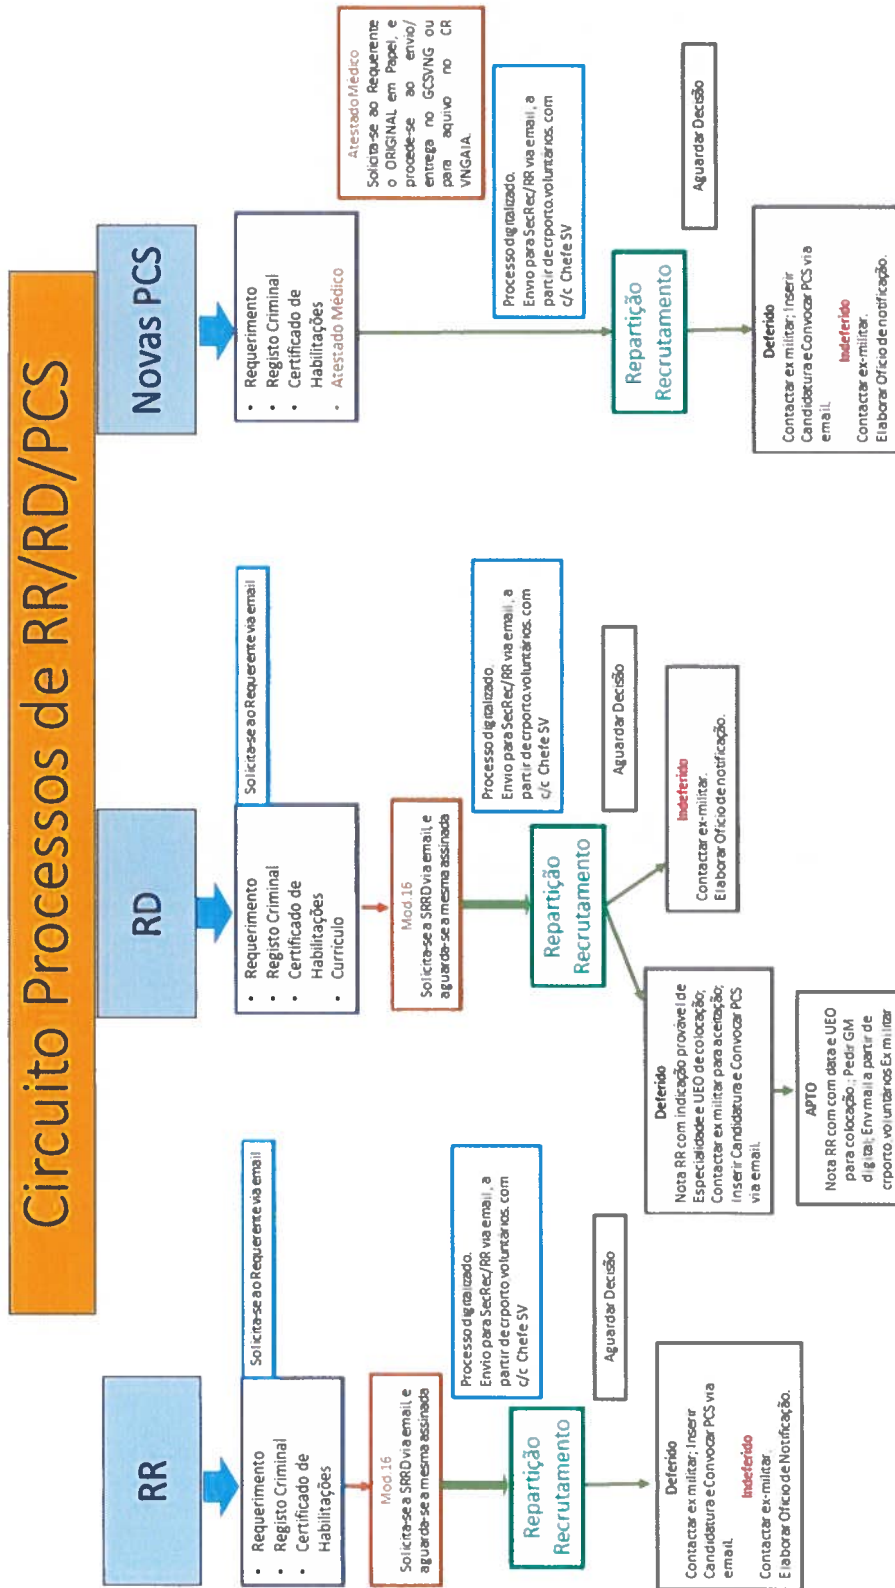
Circuito Processos de RR/RD/PCS

RR

- Requerimento
- Registo Criminal
- Certificado de Habilitações

Solicita-se ao Requerente via email

Mod 16
Solicita-se a SRRD via email e aguarda-se a mesma assinada

Processo digitalizado.
Envio para SecRec/RR via email, a partir de crporto.voluntarios.com c/c Chefe SV

Aguardar Decisão

Repartição Recrutamento

Deferido
Contactar ex militar; Inserir Candidatura e Convocar PCS via email.
Indeferido
Contactar ex-militar.
Elaborar Ofício de Notificação.

RD

- Requerimento
- Registo Criminal
- Certificado de Habilitações
- Curriculo

Solicita-se ao Requerente via email

Mod 16
Solicita-se a SRRD via email e aguarda-se a mesma assinada

Processo digitalizado
Envio para SecRec/RR via email, a partir de crporto.voluntarios.com c/c Chefe SV

Aguardar Decisão

Repartição Recrutamento

Indeferido
Contactar ex-militar.
Elaborar Ofício de notificação.

Deferido
Nota RR com indicação provável de Especialidade e UEO de colocação; Contactar ex militar para aceitação; Inserir Candidatura e Convocar PCS via email.

APTO
Nota RR com com data e UEO para colocação.; Pedir GM digital; Envmail a partir de crporto.voluntarios Ex militar

Novas PCS

- Requerimento
- Registo Criminal
- Certificado de Habilitações
- Atestado Médico

Atestado Médico
Solicita-se ao Requerente o ORIGINAL em Papel, e procede-se ao envio/ entrega no GCSVNG ou para arquivo no CR VNGAIA.

Processo digitalizado.
Envio para SecRec/RR via email, a partir de crporto.voluntarios.com c/c Chefe SV

Aguardar Decisão

Repartição Recrutamento

Deferido
Contactar ex militar; Inserir Candidatura e Convocar PCS via email.
Indeferido
Contactar ex-militar.
Elaborar Ofício de notificação.